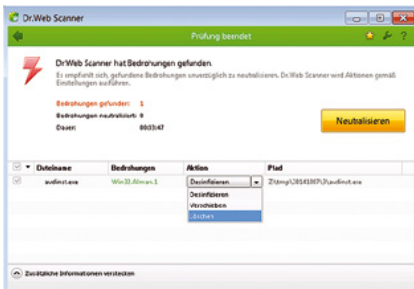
Dr.Web Scanner

Prüfung beendet

Dr.Web Scanner hat Bedrohungen gefunden

Es empfiehlt sich, gefundene Bedrohungen unverzüglich zu neutralisieren. Dr.Web Scanner wird Aktionen gemäß Einstellungen ausführen.

Bedrohungen gefunden: 1

Bedrohungen neutralisiert: 0

Dauer: 00:03:47

Neutralisieren

| Dateiname | Bedrohungen | Aktion | Pfad |
|---|---|---|---|
| avdinst.exe | Win32.Alman.1 | Desinfizieren | Z:\tmp\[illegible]\avdinst.exe |

Desinfizieren
Verschieben
Löschen

Zusätzliche Informationen verstecken